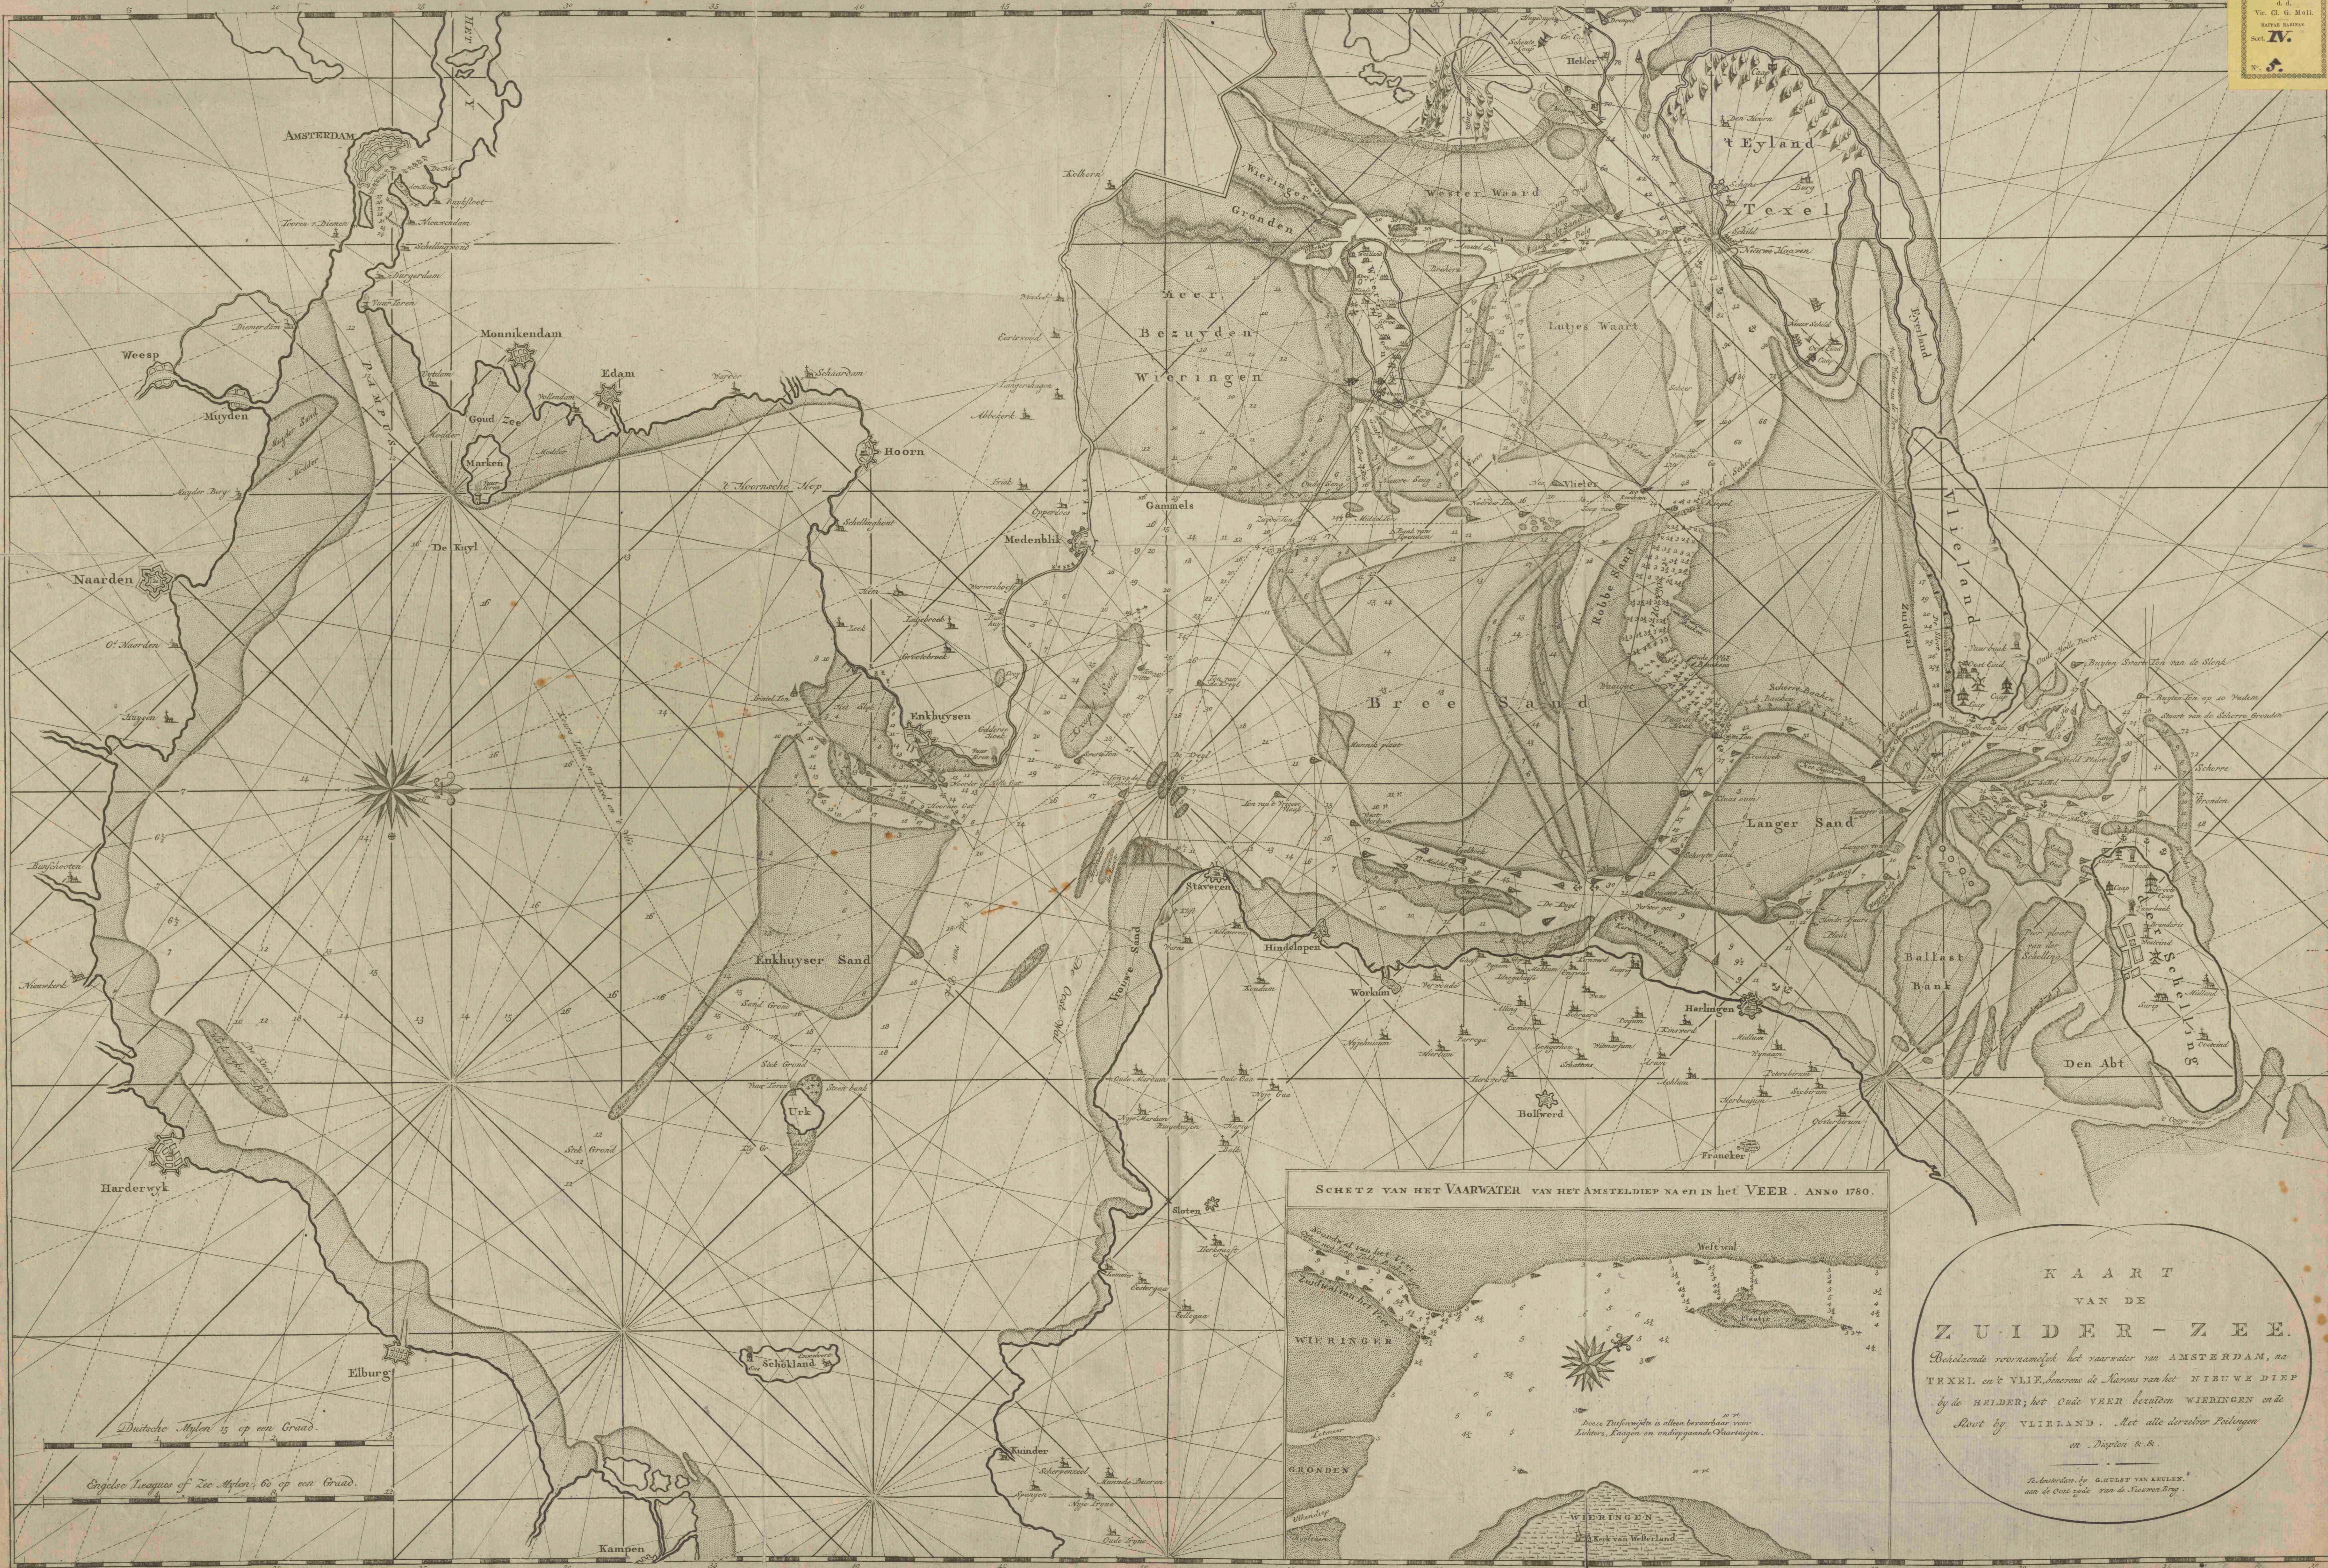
KAART VAN DE ZUIDER-ZEE. Behelzende voornamelyk het vaarwater van AMSTERDAM, na TEXEL, en 't VLIE, benevens de Narons van het NIEUWE DIEP by de HELDER; het Oude VEER bezuiden WIERINGEN en de Sloot by VLIELAND. Met alle derselver Peilingen en Diepten &c.

t'Amsterdam by G. HULST VAN KEULEN, aan de Oost zyde van de Nieuwe Brug.

SCHETZ VAN HET VAARWATER VAN HET AMSTELDIEP NA en in het VEER. ANNO 1780.

Duitsche Mylen 15 op een Graad

Engelse Leagues of Zee Mylen 60 op een Graad

AMSTERDAM
Monnikendam
Edam
Weesp
Muyden
Marken
Goud Zee
Hoorn
De Kuyl
Naarden
Medenblik
Gammels
Enkhuysen
Enkhuyser Sand
Urk
Harderwyk
Elburg
Schokland
Kampen
Staveren
Hindelopen
Workum
Harlingen
Bolwerd
Franeker
Bree Sand
Langer Sand
Ballast Bank
Den Abt
Schelling
Vlieland
Texel
't Eyland
Wester Waard
Lutjes Waart
Wieringer Gronden
Zeer Bezuyden Wieringen
Helder
Robbe Sand
Vrouwe Sand
Eyerland
WIERINGER
GRONDEN
WIERINGEN
Oosterland
Zuidwal
West wal
Zuidwal van het Veer
Noordwal van het Veer
Oost Hoofd